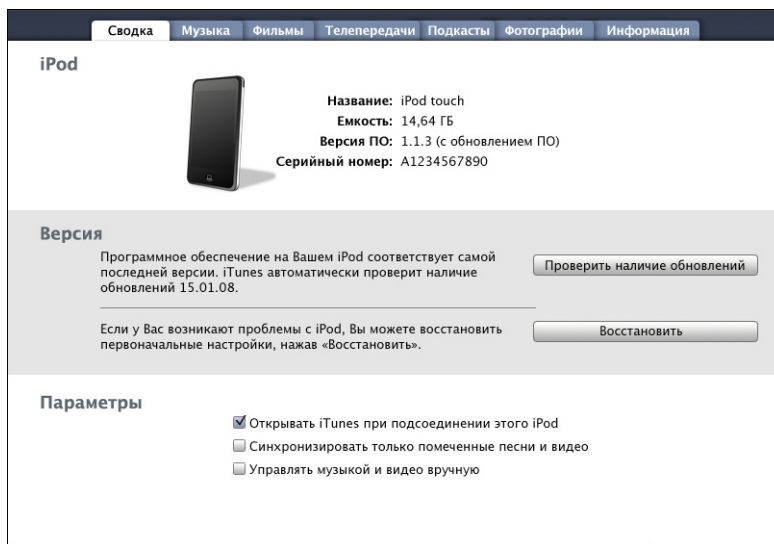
Сводка | Музыка | Фильмы | Телепередачи | Подкасты | Фотографии | Информация

iPod

Название: iPod touch
Емкость: 14,64 ГБ
Версия ПО: 1.1.3 (с обновлением ПО)
Серийный номер: A1234567890

Версия

Программное обеспечение на Вашем iPod соответствует самой последней версии. iTunes автоматически проверит наличие обновлений 15.01.08.

Проверить наличие обновлений

Если у Вас возникают проблемы с iPod, Вы можете восстановить первоначальные настройки, нажав «Восстановить».

Восстановить

Параметры

Открывать iTunes при подсоединении этого iPod
Синхронизировать только помеченные песни и видео
Управлять музыкой и видео вручную